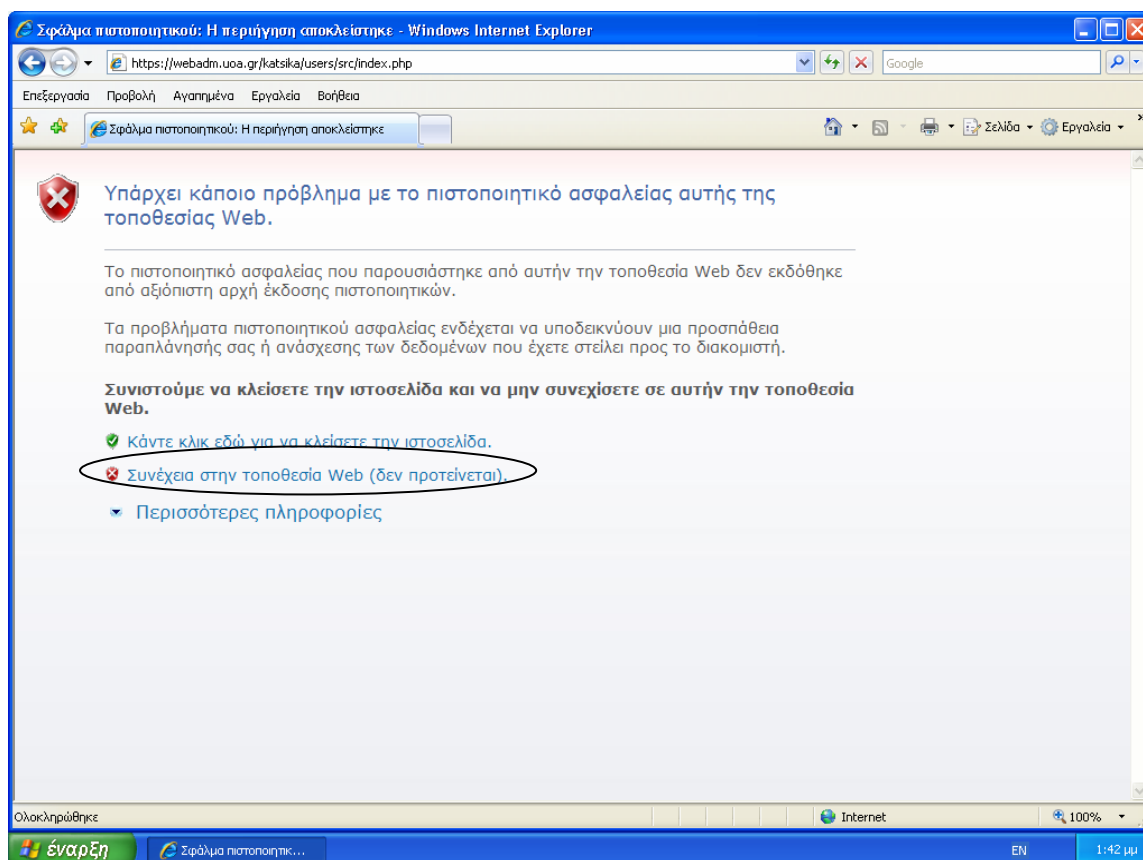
Σφάλμα πιστοποιητικού: Η περιήγηση αποκλείστηκε - Windows Internet Explorer

https://webadm.uoa.gr/katsika/users/src/index.php

Google

Επεξεργασία Προβολή Αγαπημένα Εργαλεία Βοήθεια

Σφάλμα πιστοποιητικού: Η περιήγηση αποκλείστηκε

Σελίδα Εργαλεία

Υπάρχει κάποιο πρόβλημα με το πιστοποιητικό ασφαλείας αυτής της τοποθεσίας Web.

Το πιστοποιητικό ασφαλείας που παρουσιάστηκε από αυτήν την τοποθεσία Web δεν εκδόθηκε από αξιόπιστη αρχή έκδοσης πιστοποιητικών.

Τα προβλήματα πιστοποιητικού ασφαλείας ενδέχεται να υποδεικνύουν μια προσπάθεια παραπλάνησής σας ή ανάσχεσης των δεδομένων που έχετε στείλει προς το διακομιστή.

Συνιστούμε να κλείσετε την ιστοσελίδα και να μην συνεχίσετε σε αυτήν την τοποθεσία Web.

Κάντε κλικ εδώ για να κλείσετε την ιστοσελίδα.

Συνέχεια στην τοποθεσία Web (δεν προτείνεται).

Περισσότερες πληροφορίες

Ολοκληρώθηκε

Internet

100%

έναρξη

Σφάλμα πιστοποιητικ...

EN

1:42 μμ